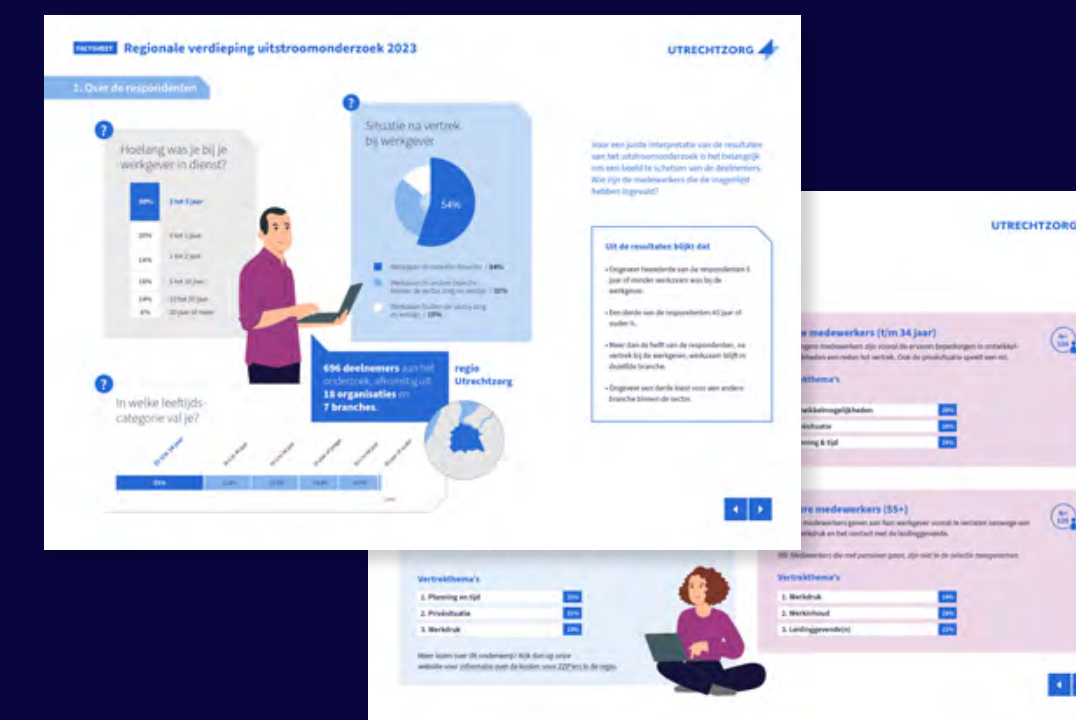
FACTSHEET Regionale verdieping uitstroomonderzoek 2023

UTRECHTZORG

1. Over de respondenten

?

Hoelang was je bij je werkgever in dienst?

| 39% | 1 tot 3 jaar |
|---|---|
| 20% | 0 tot 1 jaar |
| 14% | 1 tot 2 jaar |
| 16% | 5 tot 10 jaar |
| 14% | 10 tot 20 jaar |
| 8% | 20 jaar of meer |

?

Situatie na vertrek bij werkgever

54%

Werkzaam in dezelfde branche / 54%

Werkzaam in andere branche binnen de sector zorg en welzijn / 32%

Werkzaam buiten de sector zorg en welzijn / 15%

Voor een juiste interpretatie van de resultaten van het uitstroomonderzoek is het belangrijk om een beeld te schetsen van de deelnemers. Wie zijn de medewerkers die de vragenlijst hebben ingevuld?

Uit de resultaten blijkt dat

• Ongeveer tweederde van de respondenten 5 jaar of minder werkzaam was bij de werkgever.

• Een derde van de respondenten 45 jaar of ouder is.

• Meer dan de helft van de respondenten, na vertrek bij de werkgever, werkzaam blijft in dezelfde branche.

• Ongeveer een derde kiest voor een andere branche binnen de sector.

696 deelnemers aan het onderzoek, afkomstig uit 18 organisaties en 7 branches.

regio Utrechtzorg

?

In welke leeftijdscategorie val je?

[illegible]

UTRECHTZORG

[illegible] medewerkers (t/m 34 jaar)

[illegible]

Vertrekthema's

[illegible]ontwikkelmogelijkheden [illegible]

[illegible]situatie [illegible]

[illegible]nning & tijd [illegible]

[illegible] medewerkers (55+)

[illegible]

Vertrekthema's

1. Werkdruk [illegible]

2. Werkinhoud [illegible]

3. Leidinggevende(n) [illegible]

Vertrekthema's

1. Planning en tijd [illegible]

2. Privésituatie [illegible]

3. Werkdruk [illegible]

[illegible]